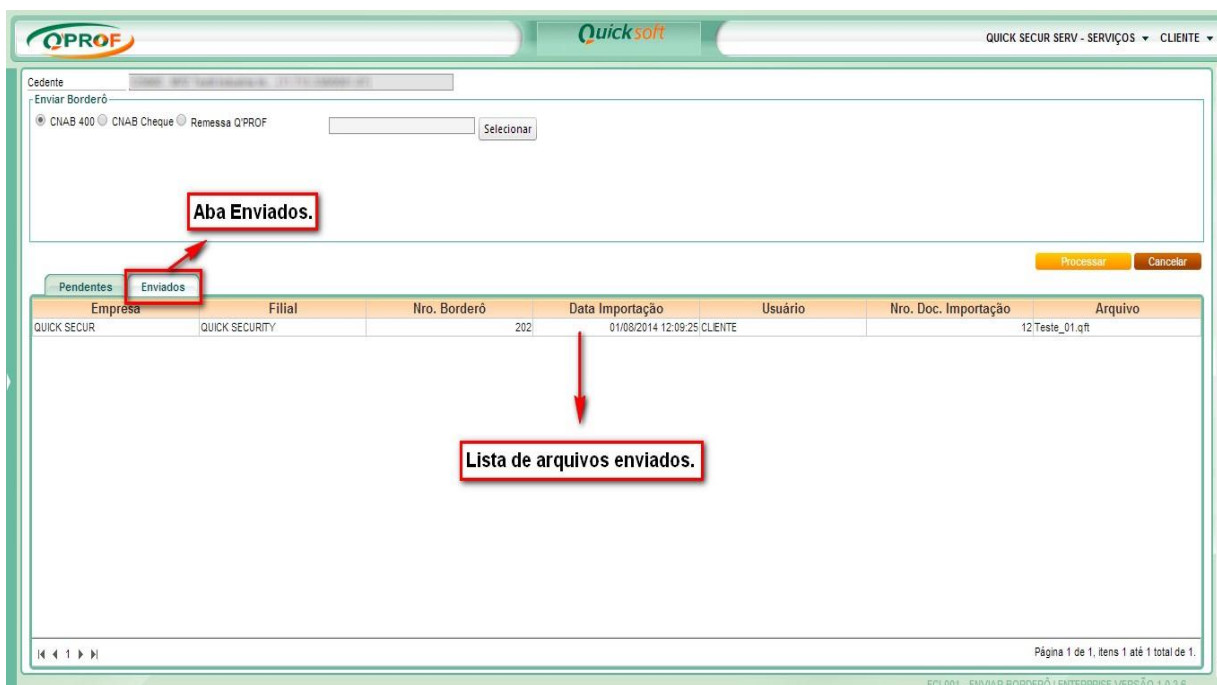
Q'PROF

Quicksoft

QUICK SECUR SERV - SERVIÇOS ▾ CLIENTE ▾

Cedente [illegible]

Enviar Borderô

CNAB 400 CNAB Cheque Remessa Q'PROF

Selecionar

Aba Enviados.

Processar Cancelar

Pendentes Enviados

| Empresa | Filial | Nro. Borderô | Data Importação | Usuário | Nro. Doc. Importação | Arquivo |
|---|---|---|---|---|---|---|
| QUICK SECUR | QUICK SECURITY | 202 | 01/08/2014 12:09:25 | CLIENTE | 12 | Teste_01.qft |

Lista de arquivos enviados.

1

Página 1 de 1, itens 1 até 1 total de 1.

FCL001 - ENVIAR BORDERÔ | ENTERPRISE VERSÃO 1.0.2.6